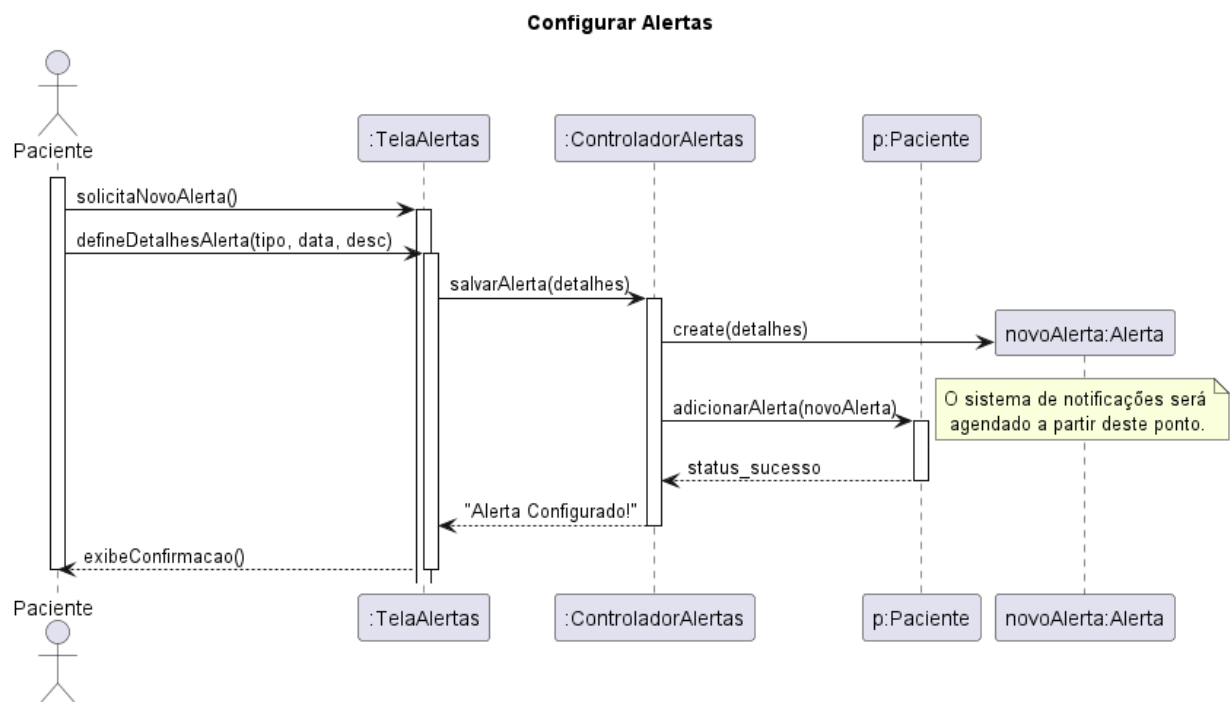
Configurar Alertas

Paciente

:TelaAlertas

:ControladorAlertas

p:Paciente

solicitaNovoAlerta()

defineDetalhesAlerta(tipo, data, desc)

salvarAlerta(detalhes)

create(detalhes)

novoAlerta:Alerta

O sistema de notificações será agendado a partir deste ponto.

adicionarAlerta(novoAlerta)

status_sucesso

"Alerta Configurado!"

exibeConfirmacao()

Paciente

:TelaAlertas

:ControladorAlertas

p:Paciente

novoAlerta:Alerta